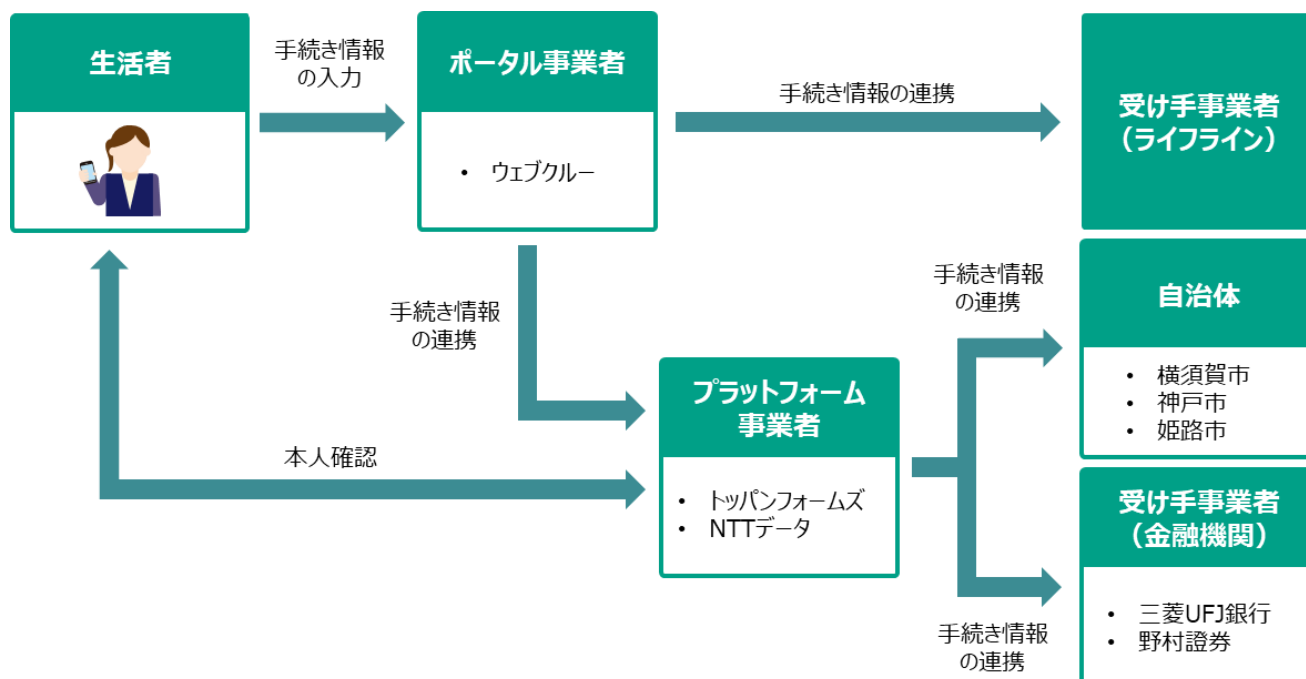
生活者

手続き情報の入力

ポータル事業者

• ウェブクルー

手続き情報の連携

受け手事業者（ライフライン）

手続き情報の連携

手続き情報の連携

自治体

• 横須賀市
• 神戸市
• 姫路市

プラットフォーム事業者

• トッパンフォームズ
• NTTデータ

本人確認

受け手事業者（金融機関）

• 三菱UFJ銀行
• 野村證券

手続き情報の連携